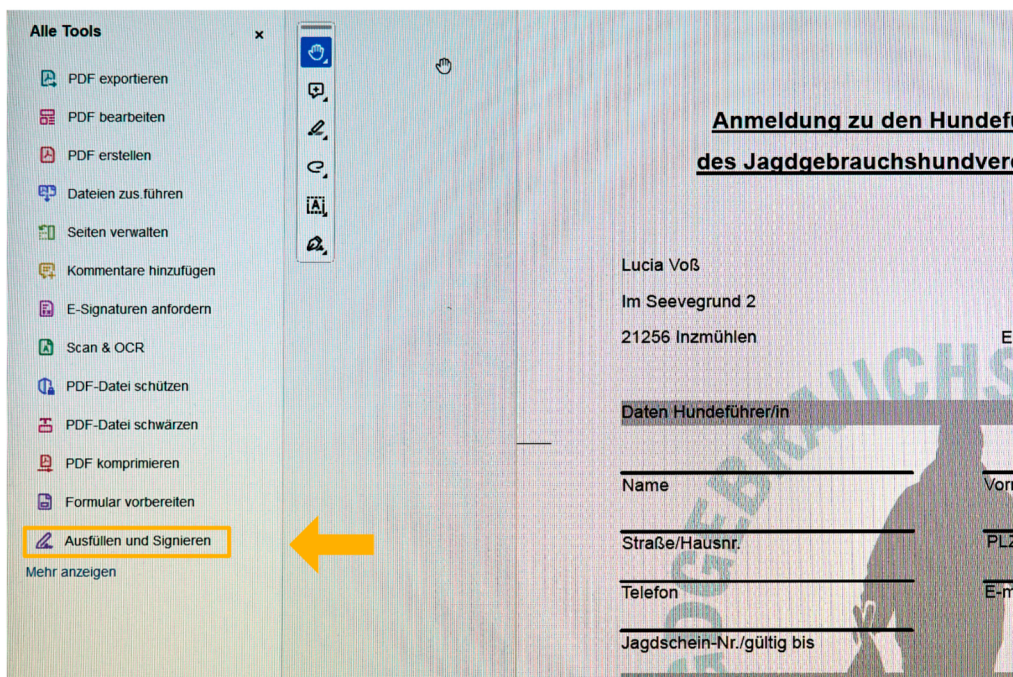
Alle Tools
×
PDF exportieren
PDF bearbeiten
PDF erstellen
Dateien zus.führen
Seiten verwalten
Kommentare hinzufügen
E-Signaturen anfordern
Scan & OCR
PDF-Datei schützen
PDF-Datei schwärzen
PDF komprimieren
Formular vorbereiten
Ausfüllen und Signieren
Mehr anzeigen

Anmeldung zu den Hundef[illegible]
des Jagdgebrauchshundver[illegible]

Lucia Voß
Im Seevegrund 2
21256 Inzmühlen

Daten Hundeführer/in

Name
Straße/Hausnr.
Telefon
Jagdschein-Nr./gültig bis

GEBRAUCHS